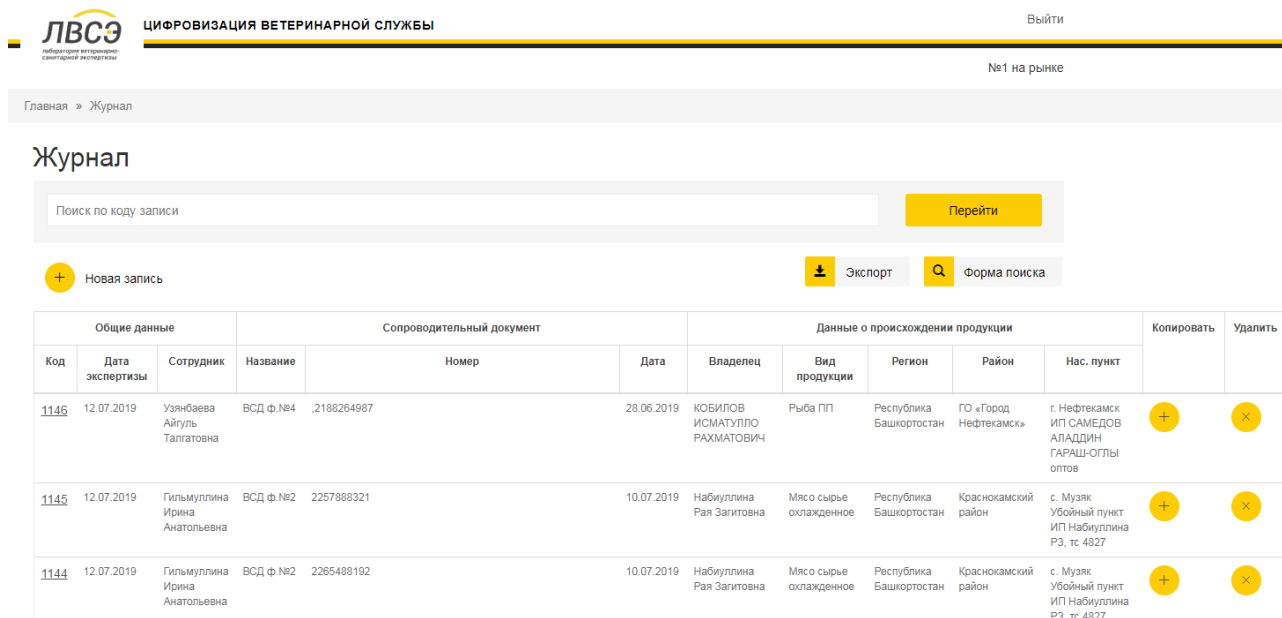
ЛВСЭ
лаборатория ветеринарно-санитарной экспертизы

ЦИФРОВИЗАЦИЯ ВЕТЕРИНАРНОЙ СЛУЖБЫ

Выйти

№1 на рынке

Главная » Журнал

Журнал

Поиск по коду записи

Перейти

Новая запись

Экспорт

Форма поиска

| Общие данные | | | Сопроводительный документ | | | Данные о происхождении продукции | | | | | Копировать | Удалить |
|---|---|---|---|---|---|---|---|---|---|---|---|---|
| Код | Дата экспертизы | Сотрудник | Название | Номер | Дата | Владелец | Вид продукции | Регион | Район | Нас. пункт | | |
| 1146 | 12.07.2019 | Узянбаева Айгуль Талгатовна | ВСД ф.№4 | ,2188264987 | 28.06.2019 | КОБИЛОВ ИСМАТУЛЛО РАХМАТОВИЧ | Рыба ПП | Республика Башкортостан | ГО «Город Нефтекамск» | г. Нефтекамск ИП САМЕДОВ АЛАДДИН ГАРАШ-ОГЛЫ оптов | + | × |
| 1145 | 12.07.2019 | Гильмуллина Ирина Анатольевна | ВСД ф.№2 | 2257888321 | 10.07.2019 | Набиуллина Рая Загитовна | Мясо сырье охлажденное | Республика Башкортостан | Краснокамский район | с. Музяк Убойный пункт ИП Набиуллина РЗ, тс 4827 | + | × |
| 1144 | 12.07.2019 | Гильмуллина Ирина Анатольевна | ВСД ф.№2 | 2265488192 | 10.07.2019 | Набиуллина Рая Загитовна | Мясо сырье охлажденное | Республика Башкортостан | Краснокамский район | с. Музяк Убойный пункт ИП Набиуллина РЗ, тс 4827 | + | × |